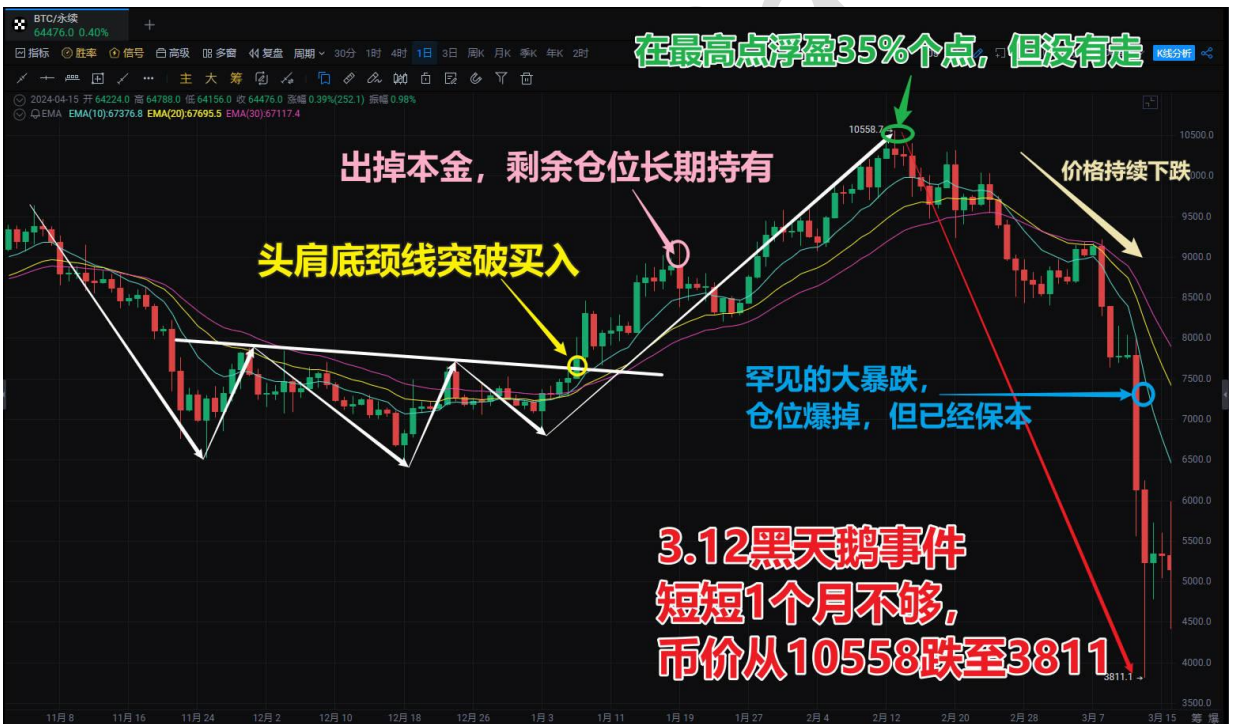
BTC/永续
64476.0 0.40%
+

指标 胜率 信号 高级 多窗 复盘 周期 30分 1时 4时 1日 3日 周K 月K 季K 年K 2时

主 大 筹

2024-04-15 开 64224.0 高 64788.0 低 64156.0 收 64476.0 涨幅 0.39%(252.1) 振幅 0.98%
EMA EMA(10):67376.8 EMA(20):67695.5 EMA(30):67117.4

在最高点浮盈35%个点，但没有走

K线分析

10558.7

出掉本金，剩余仓位长期持有

价格持续下跌

头肩底颈线突破买入

罕见的大暴跌，
仓位爆掉，但已经保本

3.12黑天鹅事件
短短1个月不够，
币价从10558跌至3811

3811.1

10500.0
10000.0
9500.0
9000.0
8500.0
8000.0
7500.0
7000.0
6500.0
6000.0
5500.0
5000.0
4500.0
4000.0
3500.0

11月8 11月16 11月24 12月2 12月10 12月18 12月26 1月3 1月11 1月19 1月27 2月4 2月12 2月20 2月28 3月7 3月15

等 增